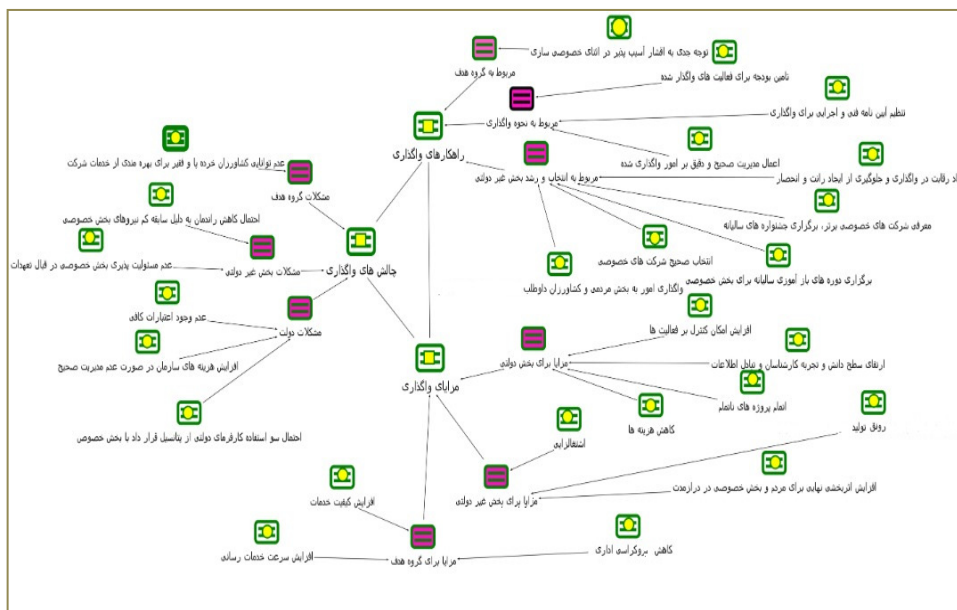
توجه جدی به اقشار آسیب پذیر در اثنای خصوصی سازی
مربوط به گروه هدف
تامین بودجه برای فعالیت های واگذار شده
تنظیم آیین نامه فنی و اجرایی برای واگذاری
مربوط به نحوه واگذاری
راهکارهای واگذاری
اعمال مدیریت صحیح و دقیق بر امور واگذاری شده
ایجاد رقابت در واگذاری و جلوگیری از ایجاد رانت و انحصار
مربوط به انتخاب و رشد بخش غیر دولتی
عدم توانایی کشاورزان خرده پا و فقیر برای بهره مندی از خدمات شرکت
مشکلات گروه هدف
معرفی شرکت های خصوصی برتر، برگزاری جشنواره های سالیانه
احتمال کاهش راندمان به دلیل سابقه کم نیروهای بخش خصوصی
انتخاب صحیح شرکت های خصوصی
برگزاری دوره های باز آموزی سالیانه برای بخش خصوصی
عدم مسئولیت پذیری بخش خصوصی در قبال تعهدات
مشکلات بخش غیر دولتی
چالش های واگذاری
واگذاری امور به بخش مردمی و کشاورزان داوطلب
عدم وجود اعتبارات کافی
مشکلات دولت
افزایش امکان کنترل بر فعالیت ها
مزایای واگذاری
مزایا برای بخش دولتی
ارتقای سطح دانش و تجربه کارشناسان و تبادل اطلاعات
افزایش هزینه های سازمان در صورت عدم مدیریت صحیح
اتمام پروژه های ناتمام
کاهش هزینه ها
رونق تولید
احتمال سو استفاده کارفرمای دولتی از پتانسیل قرار داد با بخش خصوصی
اشتغالزایی
افزایش اثربخشی نهایی برای مردم و بخش خصوصی در درازمدت
مزایا برای بخش غیر دولتی
افزایش کیفیت خدمات
کاهش بروکراسی اداری
افزایش سرعت خدمات رسانی
مزایا برای گروه هدف